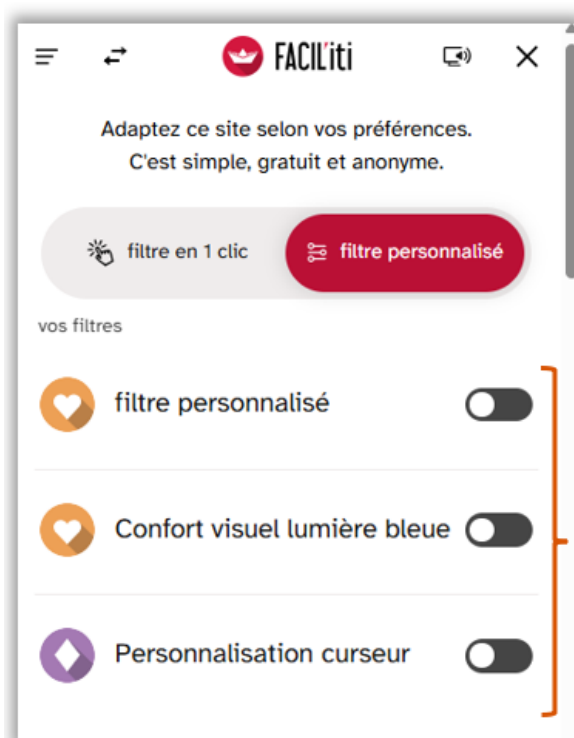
FACIL'iti

Adaptez ce site selon vos préférences. C'est simple, gratuit et anonyme.

filtre en 1 clic

filtre personnalisé

vos filtres

filtre personnalisé

Confort visuel lumière bleue

Personnalisation curseur